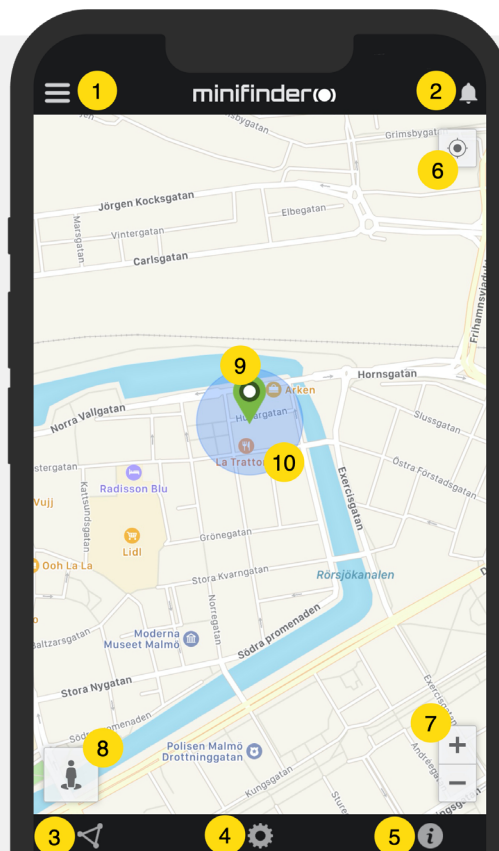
1
minifinder
2
6
Grimsbygatan
Jörgen Kocksgatan
Elbegatan
Marsgatan
Vintergatan
Carlsgatan
Frihamnsviadukten
9
Arken
Hornsgatan
Norra Vallgatan
Hamngatan
Slussgatan
La Trattoria
10
stergatan
Östra Förstadsgatan
Radisson Blu
Vujj
Katsundsgatan
Exercisgatan
Lidl
Grönegatan
Ooh La La
Stora Kvarngatan
Rörsjökanalen
Norregatan
Moderna Museet Malmö
Södra promenaden
Stora Nygatan
Exercisgatan
7
8
Polisen Malmö Drottninggatan
+
−
Kungsgatan
3
4
5